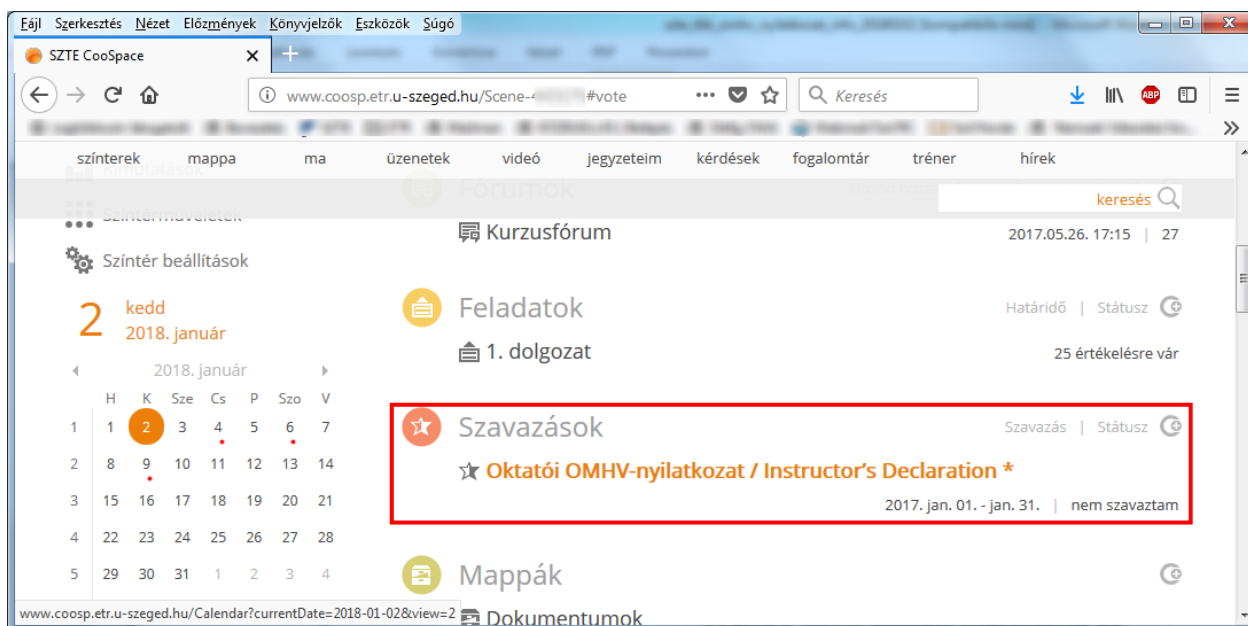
Fájl Szerkesztés Nézet Előzmények Könyvjelzők Eszközök Súgó

SZTE CooSpace

www.coosp.etr.u-szeged.hu/Scene-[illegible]#vote

Keresés

színterek mappa ma üzenetek videó jegyzeteim kérdések fogalomtár tréner hírek

Kimutatások

Színtérműveletek

Színtér beállítások

2 kedd 2018. január

Fórumok

keresés

Kurzusfórum 2017.05.26. 17:15 | 27

Feladatok Határidő | Státusz

1. dolgozat 25 értékelésre vár

2018. január

| | H | K | Sze | Cs | P | Szo | V |
|---|---|---|---|---|---|---|---|
| 1 | 1 | 2 | 3 | 4 | 5 | 6 | 7 |
| 2 | 8 | 9 | 10 | 11 | 12 | 13 | 14 |
| 3 | 15 | 16 | 17 | 18 | 19 | 20 | 21 |
| 4 | 22 | 23 | 24 | 25 | 26 | 27 | 28 |
| 5 | 29 | 30 | 31 | 1 | 2 | 3 | 4 |

Szavazások Szavazás | Státusz

Oktatói OMHV-nyilatkozat / Instructor's Declaration *

2017. jan. 01. - jan. 31. | nem szavaztam

Mappák

Dokumentumok

www.coosp.etr.u-szeged.hu/Calendar?currentDate=2018-01-02&view=2